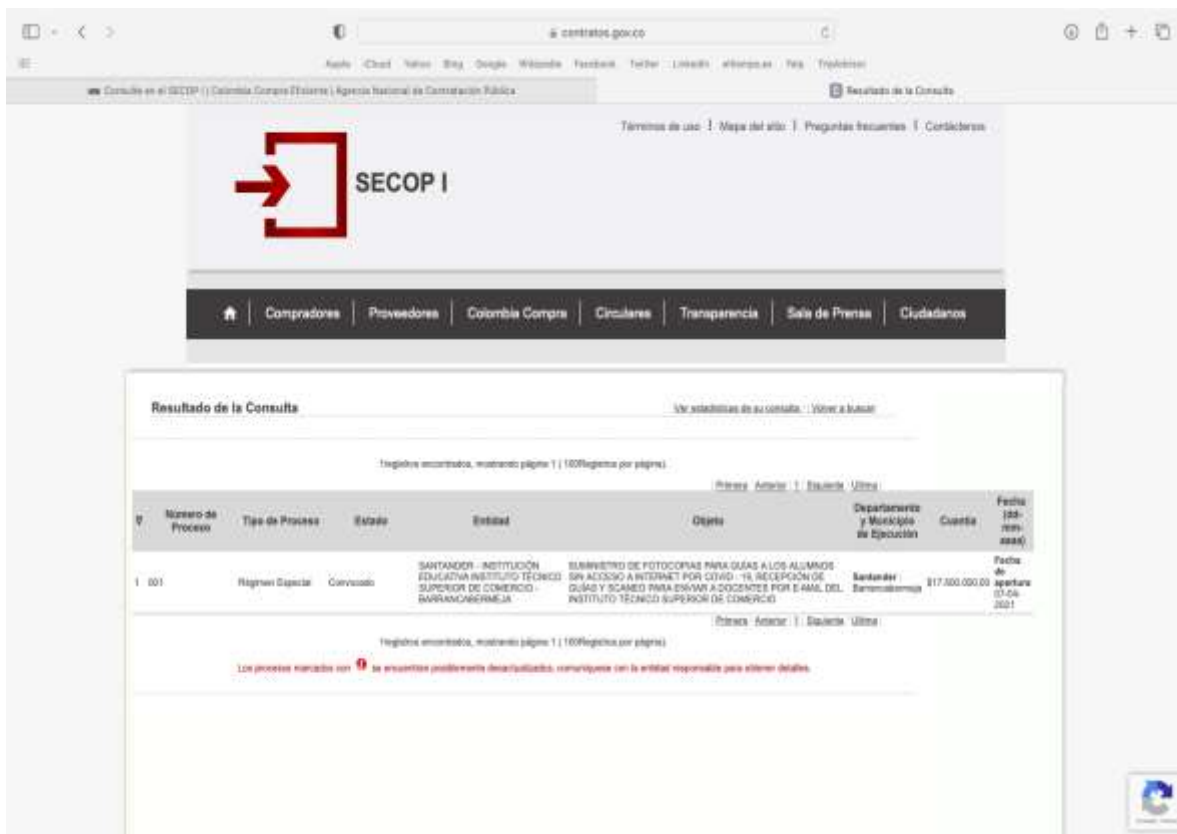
contratos.gov.co

Apple iCloud Yahoo Bing Google Wikipedia Facebook Twitter LinkedIn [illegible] Yelp TripAdvisor

Consulta en el SECOP I | Colombia Compra Eficiente | Agencia Nacional de Contratación Pública

Resultado de la Consulta

Términos de uso | Mapa del sitio | Preguntas frecuentes | Contáctenos

SECOP I

Compradores | Proveedores | Colombia Compra | Circulares | Transparencia | Sala de Prensa | Ciudadanos

Resultado de la Consulta

Ver estadísticas de su consulta Volver a buscar

1 registros encontrados, mostrando página 1 ( 100Registros por página)

Primera Anterior 1 Siguiente Última

| # | Número de Proceso | Tipo de Proceso | Estado | Entidad | Objeto | Departamento y Municipio de Ejecución | Cuantía | Fecha (dd-mm-aaaa) |
|---|---|---|---|---|---|---|---|---|
| 1 | 001 | Régimen Especial | Convocado | SANTANDER - INSTITUCIÓN EDUCATIVA INSTITUTO TÉCNICO SUPERIOR DE COMERCIO - BARRANCABERMEJA | SUMINISTRO DE FOTOCOPIAS PARA GUÍAS A LOS ALUMNOS SIN ACCESO A INTERNET POR COVID - 19, RECEPCIÓN DE GUÍAS Y SCANEO PARA ENVIAR A DOCENTES POR E-MAIL DEL INSTITUTO TÉCNICO SUPERIOR DE COMERCIO | Santander : Barrancabermeja | $17.500.000,00 | Fecha de apertura 07-04-2021 |

Primera Anterior 1 Siguiente Última

1 registros encontrados, mostrando página 1 ( 100Registros por página)

Los procesos marcados con ! se encuentran posiblemente desactualizados, comuníquese con la entidad responsable para obtener detalles.